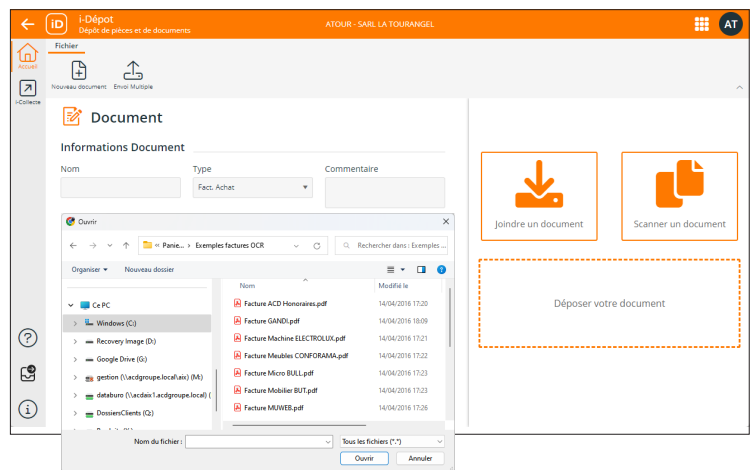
iD i-Dépot
Dépôt de pièces et de documents

ATOUR - SARL LA TOURANGEL

AT

Accueil

i-Collecte

Fichier

Nouveau document

Envoi Multiple

Document

Informations Document

Nom

Type

Fact. Achat

Commentaire

Joindre un document

Scanner un document

Déposer votre document

Ouvrir

« Panie... › Exemples factures OCR

Rechercher dans : Exemples ...

Organiser ▾

Nouveau dossier

Ce PC

Windows (C:)

Recovery Image (D:)

Google Drive (G:)

gestion (\\acdgroupe.local\aix) (M:)

databuro (\\acdaix1.acdgroupe.local) (

DossiersClients (Q:)

| Nom | Modifié le |
|---|---|
| Facture ACD Honoraires.pdf | 14/04/2016 17:20 |
| Facture GANDI.pdf | 14/04/2016 18:09 |
| Facture Machine ELECTROLUX.pdf | 14/04/2016 17:21 |
| Facture Meubles CONFORAMA.pdf | 14/04/2016 17:22 |
| Facture Micro BULL.pdf | 14/04/2016 17:23 |
| Facture Mobilier BUT.pdf | 14/04/2016 17:23 |
| Facture MUWEB.pdf | 14/04/2016 17:26 |

Nom du fichier :

Tous les fichiers (*.*)

Ouvrir

Annuler